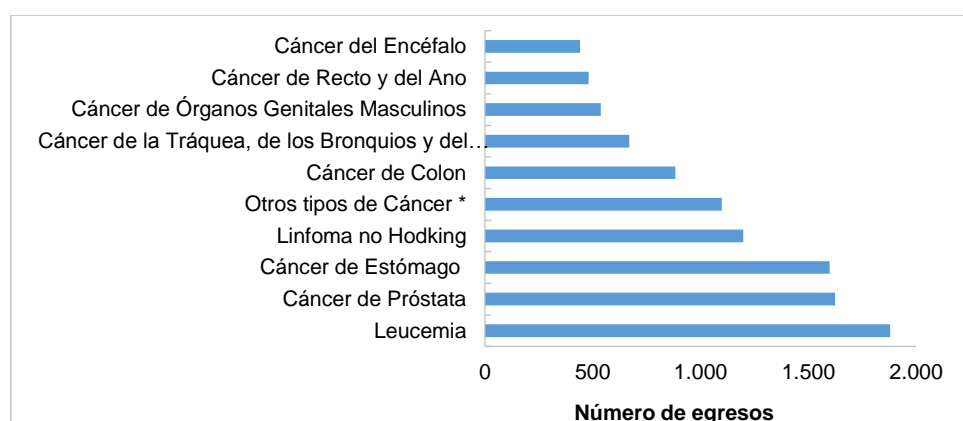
Cáncer del Encéfalo
Cáncer de Recto y del Ano
Cáncer de Órganos Genitales Masculinos
Cáncer de la Tráquea, de los Bronquios y del…
Cáncer de Colon
Otros tipos de Cáncer *
Linfoma no Hodking
Cáncer de Estómago
Cáncer de Próstata
Leucemia

0
500
1.000
1.500
2.000

Número de egresos